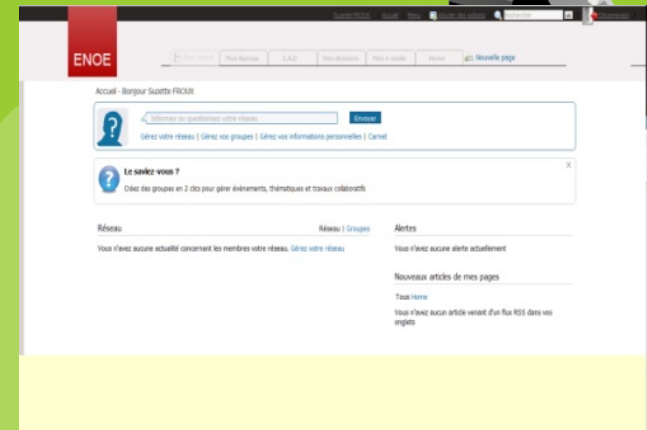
Suzette FROUX Accueil Menu Guide des usagers Rechercher Déconnexion

ENOE

Mon accueil Mon Bureau I.A.D Mes dossiers Mes e-mails Notes Nouvelle page

Accueil - Bonjour Suzette FROUX

Informez ou questionnez votre réseau

Envoyer

Gérez votre réseau | Gérez vos groupes | Gérez vos informations personnelles | Carnet

Le savez-vous ?

Créez des groupes en 2 clics pour gérer évènements, thématiques et travaux collaboratifs

X

Réseau

Réseau | Groupes

Vous n'avez aucune actualité concernant les membres votre réseau. Gérez votre réseau

Alertes

Vous n'avez aucune alerte actuellement

Nouveaux articles de mes pages

Tous Home

Vous n'avez aucun article venant d'un flux RSS dans vos onglets